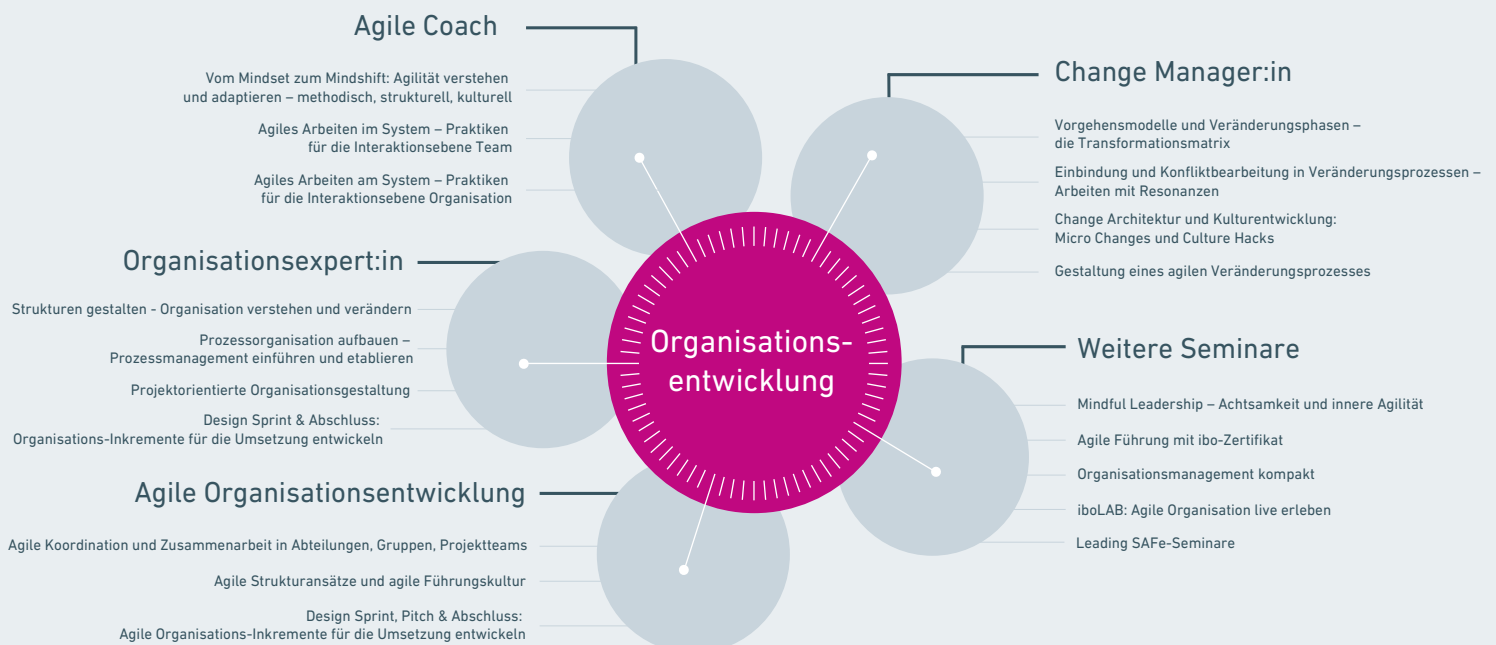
Agile Coach

Vom Mindset zum Mindshift: Agilität verstehen und adaptieren – methodisch, strukturell, kulturell

Agiles Arbeiten im System – Praktiken für die Interaktionsebene Team

Agiles Arbeiten am System – Praktiken für die Interaktionsebene Organisation

Change Manager:in

Vorgehensmodelle und Veränderungsphasen – die Transformationsmatrix

Einbindung und Konfliktbearbeitung in Veränderungsprozessen – Arbeiten mit Resonanzen

Change Architektur und Kulturentwicklung: Micro Changes und Culture Hacks

Gestaltung eines agilen Veränderungsprozesses

Organisationsexpert:in

Strukturen gestalten - Organisation verstehen und verändern

Prozessorganisation aufbauen – Prozessmanagement einführen und etablieren

Projektorientierte Organisationsgestaltung

Design Sprint & Abschluss: Organisations-Inkremente für die Umsetzung entwickeln

Organisations-entwicklung

Weitere Seminare

Mindful Leadership – Achtsamkeit und innere Agilität

Agile Führung mit ibo-Zertifikat

Organisationsmanagement kompakt

iboLAB: Agile Organisation live erleben

Leading SAFe-Seminare

Agile Organisationsentwicklung

Agile Koordination und Zusammenarbeit in Abteilungen, Gruppen, Projektteams

Agile Strukturansätze und agile Führungskultur

Design Sprint, Pitch & Abschluss: Agile Organisations-Inkremente für die Umsetzung entwickeln